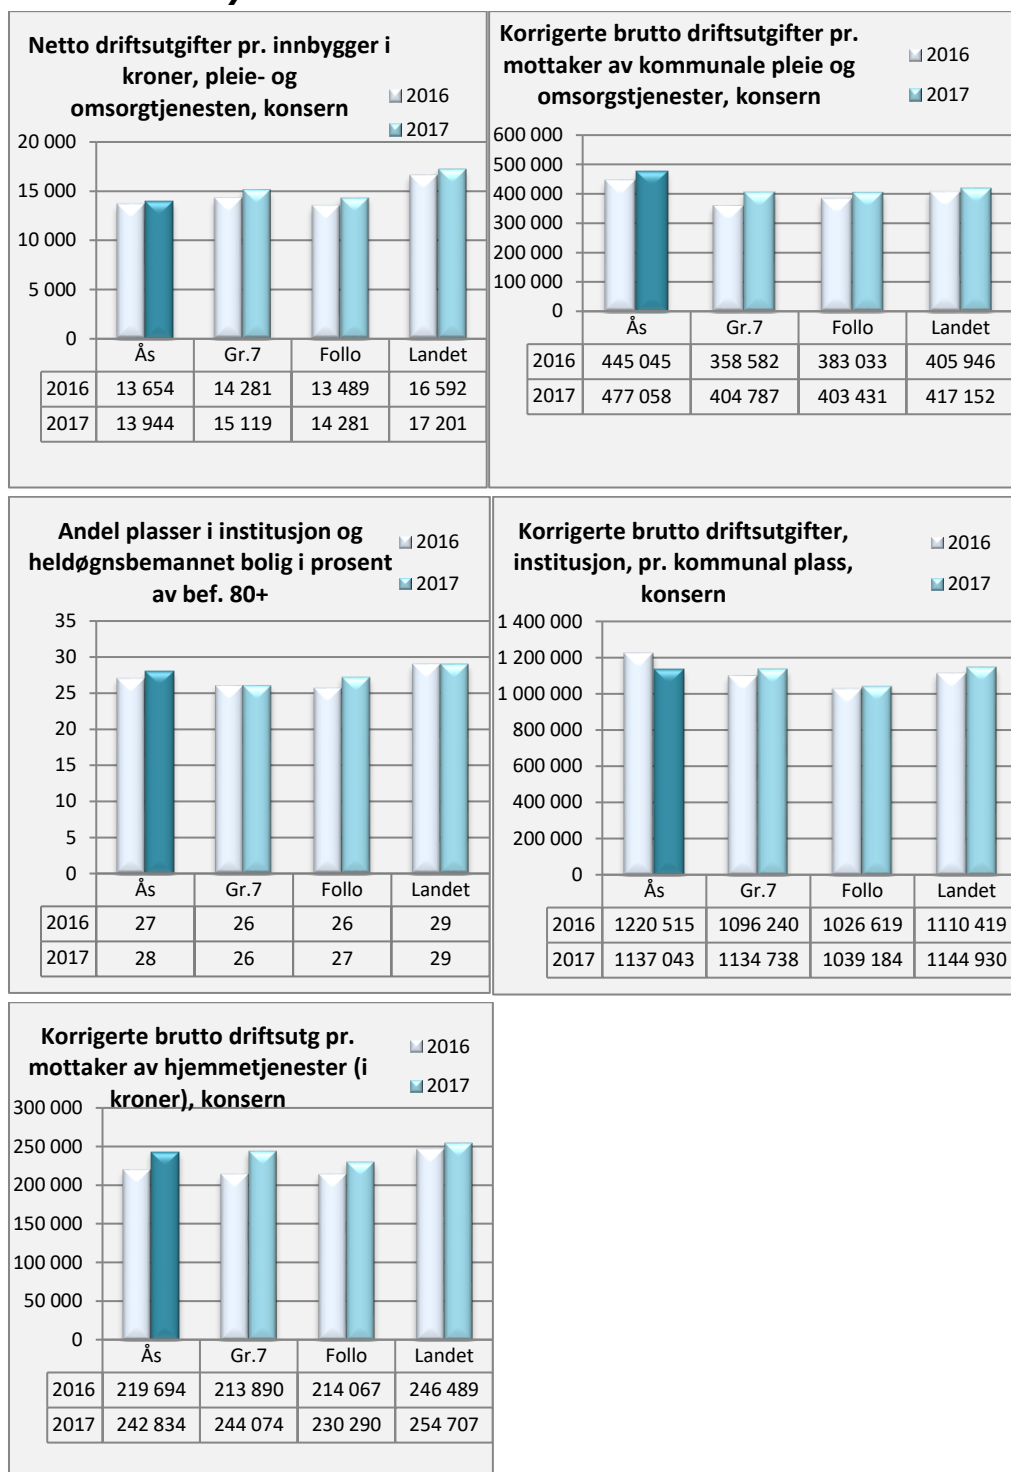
Netto driftsutgifter pr. innbygger i kroner, pleie- og omsorgtjenesten, konsern

2016
2017

20 000
15 000
10 000
5 000
0

| | Ås | Gr.7 | Follo | Landet |
|---|---|---|---|---|
| 2016 | 13 654 | 14 281 | 13 489 | 16 592 |
| 2017 | 13 944 | 15 119 | 14 281 | 17 201 |

Korrigerte brutto driftsutgifter pr. mottaker av kommunale pleie og omsorgstjenester, konsern

2016
2017

600 000
500 000
400 000
300 000
200 000
100 000
0

| | Ås | Gr.7 | Follo | Landet |
|---|---|---|---|---|
| 2016 | 445 045 | 358 582 | 383 033 | 405 946 |
| 2017 | 477 058 | 404 787 | 403 431 | 417 152 |

Andel plasser i institusjon og heldøgnsbemannet bolig i prosent av bef. 80+

2016
2017

35
30
25
20
15
10
5
0

| | Ås | Gr.7 | Follo | Landet |
|---|---|---|---|---|
| 2016 | 27 | 26 | 26 | 29 |
| 2017 | 28 | 26 | 27 | 29 |

Korrigerte brutto driftsutgifter, institusjon, pr. kommunal plass, konsern

2016
2017

1 400 000
1 200 000
1 000 000
800 000
600 000
400 000
200 000
0

| | Ås | Gr.7 | Follo | Landet |
|---|---|---|---|---|
| 2016 | 1220 515 | 1096 240 | 1026 619 | 1110 419 |
| 2017 | 1137 043 | 1134 738 | 1039 184 | 1144 930 |

Korrigerte brutto driftsutg pr. mottaker av hjemmetjenester (i kroner), konsern

2016
2017

300 000
250 000
200 000
150 000
100 000
50 000
0

| | Ås | Gr.7 | Follo | Landet |
|---|---|---|---|---|
| 2016 | 219 694 | 213 890 | 214 067 | 246 489 |
| 2017 | 242 834 | 244 074 | 230 290 | 254 707 |